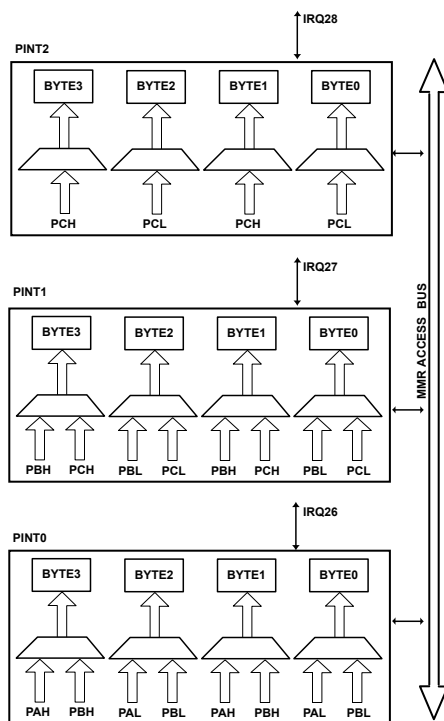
IRQ28

PINT2

BYTE3 BYTE2 BYTE1 BYTE0

PCH PCL PCH PCL

IRQ27

PINT1

BYTE3 BYTE2 BYTE1 BYTE0

PBH PCH PBL PCL PBH PCH PBL PCL

MMR ACCESS BUS

IRQ26

PINT0

BYTE3 BYTE2 BYTE1 BYTE0

PAH PBH PAL PBL PAH PBH PAL PBL